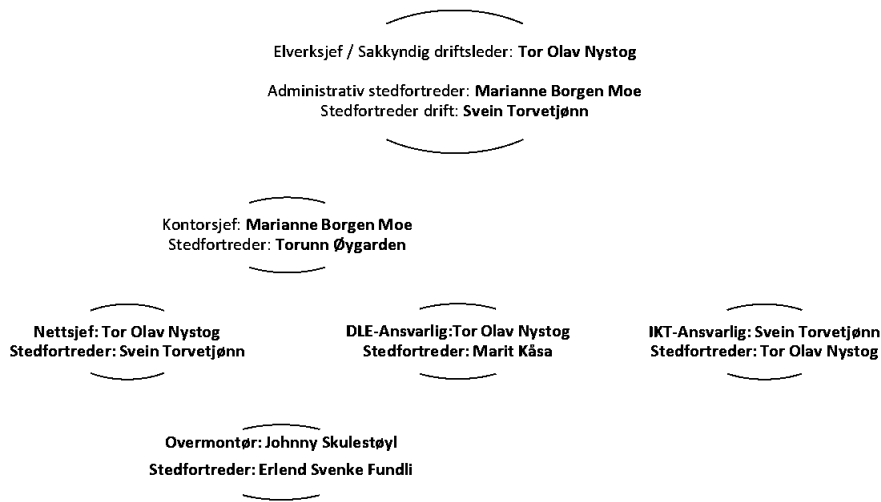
Elverksjef / Sakkyndig driftsleder: **Tor Olav Nystog**

Administrativ stedfortreder: **Marianne Borgen Moe**
Stedfortreder drift: **Svein Torvetjønn**

Kontorsjef: **Marianne Borgen Moe**
Stedfortreder: **Torunn Øygarden**

**Nettsjef: Tor Olav Nystog**
**Stedfortreder: Svein Torvetjønn**

**DLE-Ansvarlig:Tor Olav Nystog**
**Stedfortreder: Marit Kåsa**

**IKT-Ansvarlig: Svein Torvetjønn**
**Stedfortreder: Tor Olav Nystog**

**Overmontør: Johnny Skulestøyl**
**Stedfortreder: Erlend Svenke Fundli**